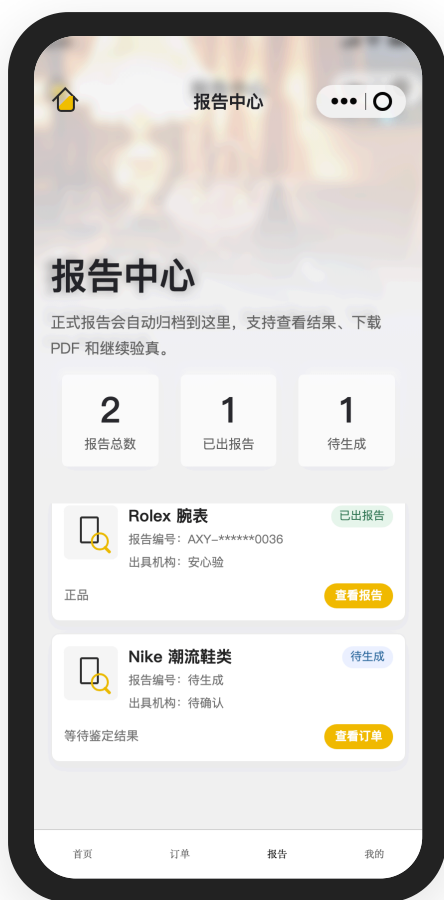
报告中心

报告中心

正式报告会自动归档到这里，支持查看结果、下载 PDF 和继续验真。

| 2 | 1 | 1 |
|---|---|---|
| 报告总数 | 已出报告 | 待生成 |

Rolex 腕表
已出报告
报告编号：AXY-******0036
出具机构：安心验
正品
查看报告

Nike 潮流鞋类
待生成
报告编号：待生成
出具机构：待确认
等待鉴定结果
查看订单

首页 订单 报告 我的